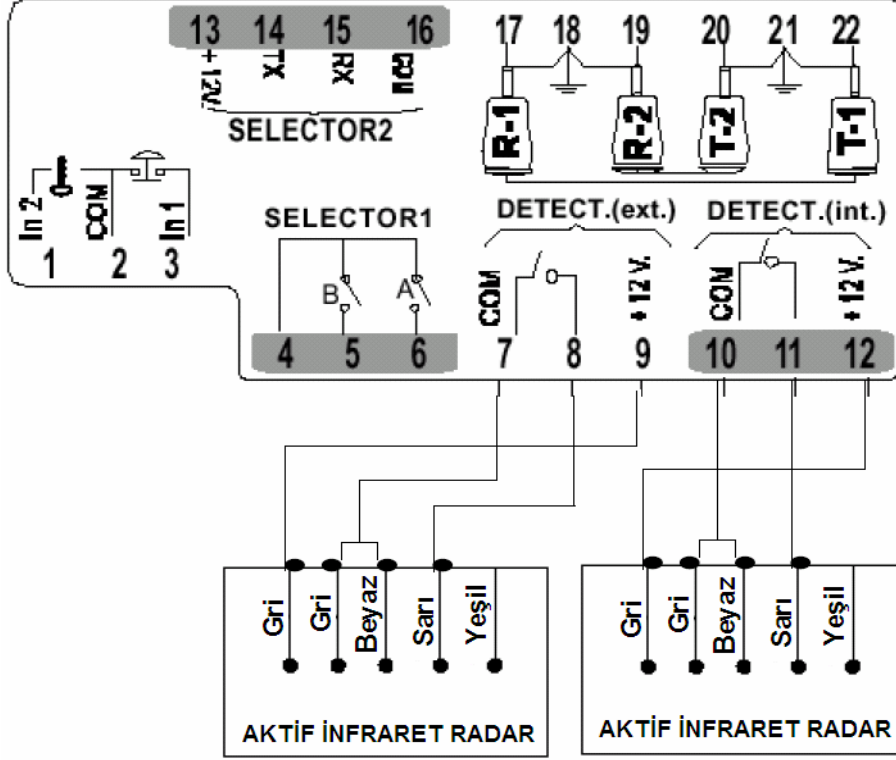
13 14 15 16
+12V TX RX GND
SELECTOR2

17 18 19 20 21 22
R-1 R-2 T-2 T-1

In 2 COM In 1
1 2 3

SELECTOR1
B A
4 5 6

DETECT.(ext.)
COM +12 V.
7 8 9

DETECT.(int.)
COM +12 V.
10 11 12

Gri Gri Beyaz Sarı Yeşil
AKTİF İNFRARET RADAR

Gri Gri Beyaz Sarı Yeşil
AKTİF İNFRARET RADAR